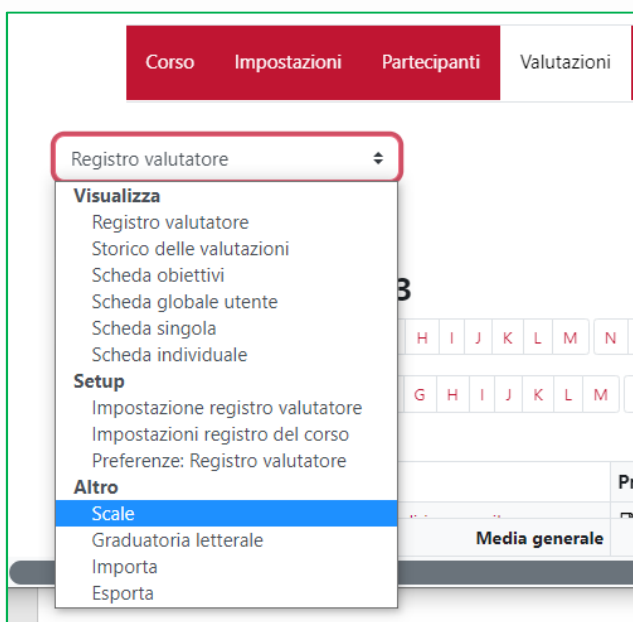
Corso Impostazioni Partecipanti Valutazioni

Registro valutatore

Visualizza
Registro valutatore
Storico delle valutazioni
Scheda obiettivi
Scheda globale utente
Scheda singola
Scheda individuale
Setup
Impostazione registro valutatore
Impostazioni registro del corso
Preferenze: Registro valutatore
Altro
Scale
Graduatoria letterale
Importa
Esporta

3

H I J K L M N

G H I J K L M

Pr

Media generale